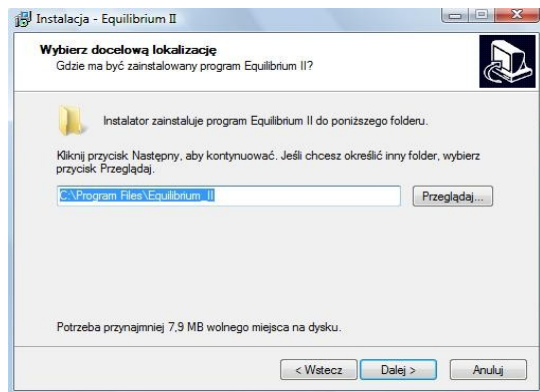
Instalacja - Equilibrium II

Wybierz docelową lokalizację
Gdzie ma być zainstalowany program Equilibrium II?

Instalator zainstaluje program Equilibrium II do poniższego folderu.

Kliknij przycisk Następny, aby kontynuować. Jeśli chcesz określić inny folder, wybierz przycisk Przeglądaj.

C:\Program Files\Equilibrium_II

Przeglądaj...

Potrzeba przynajmniej 7,9 MB wolnego miejsca na dysku.

< Wstecz
Dalej >
Anuluj